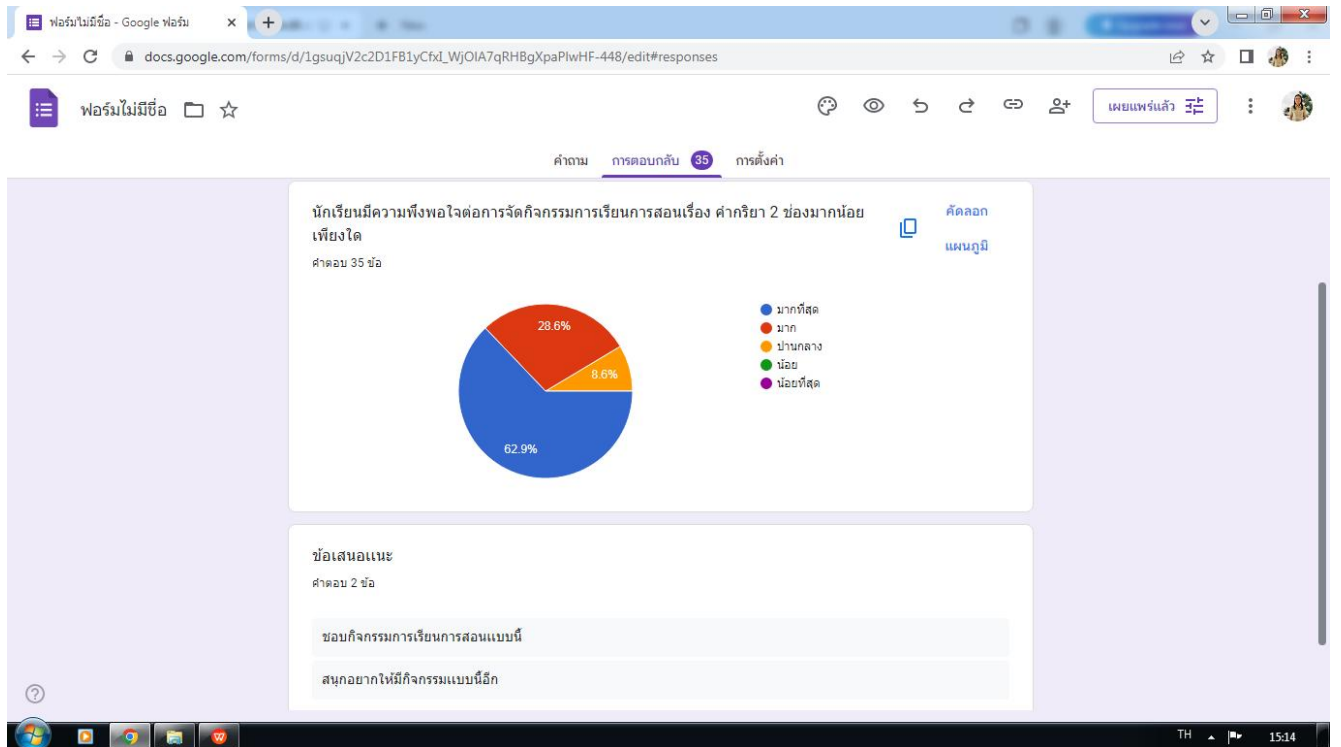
ฟอร์มไม่มีชื่อ - Google ฟอร์ม

docs.google.com/forms/d/1gsuqjV2c2D1FB1yCfxI_WjOIA7qRHBgXpaPlwHF-448/edit#responses

ฟอร์มไม่มีชื่อ

เผยแพร่แล้ว

คำถาม การตอบกลับ 35 การตั้งค่า

นักเรียนมีความพึงพอใจต่อการจัดกิจกรรมการเรียนการสอนเรื่อง คำกริยา 2 ช่องมากน้อยเพียงใด

คำตอบ 35 ข้อ

คัดลอกแผนภูมิ

28.6%
8.6%
62.9%

มากที่สุด
มาก
ปานกลาง
น้อย
น้อยที่สุด

ข้อเสนอแนะ

คำตอบ 2 ข้อ

ชอบกิจกรรมการเรียนการสอนแบบนี้

สนุกอยากให้มีกิจกรรมแบบนี้อีก

TH 15:14